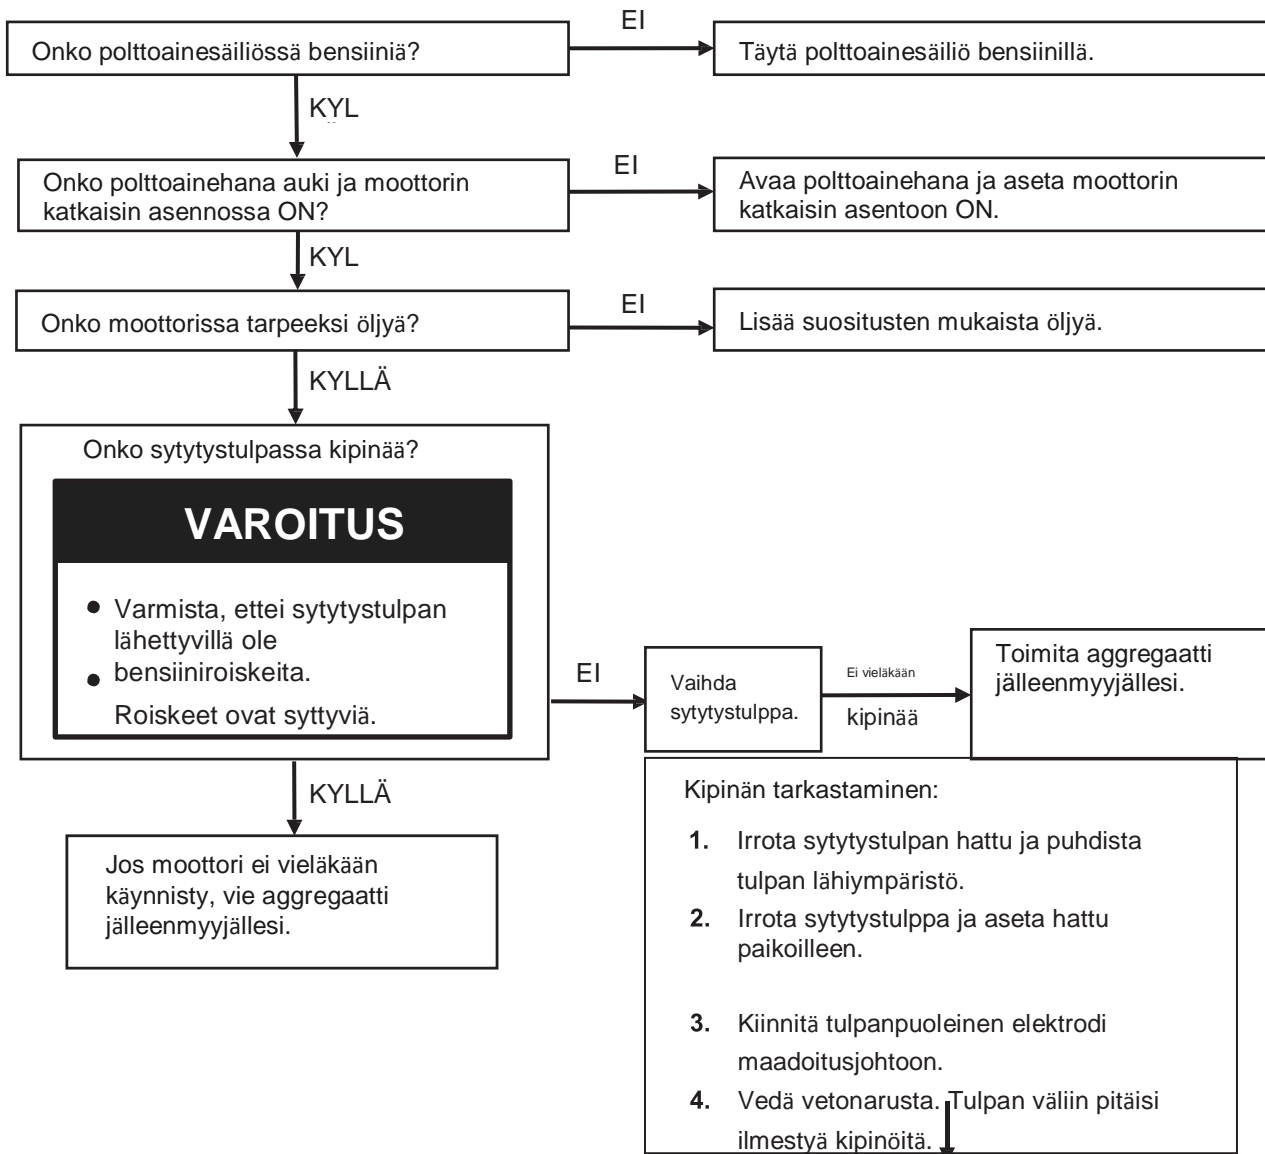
Onko polttoainesäiliössä bensiiniä?

EI

Täytä polttoainesäiliö bensiinillä.

KYL

Onko polttoainehana auki ja moottorin katkaisin asennossa ON?

EI

Avaa polttoainehana ja aseta moottorin katkaisin asentoon ON.

KYL

Onko moottorissa tarpeeksi öljyä?

EI

Lisää suositusten mukaista öljyä.

KYLLÄ

Onko sytytystulpassa kipinää?

VAROITUS

- Varmista, ettei sytytystulpan lähettyvillä ole
- bensiiniroiskeita.

Roiskeet ovat syttyviä.

EI

Vaihda sytytystulppa.

Ei vieläkään kipinää

Toimita aggregaatti jälleenmyyjällesi.

KYLLÄ

Jos moottori ei vieläkään käynnisty, vie aggregaatti jälleenmyyjällesi.

Kipinän tarkastaminen:

1. Irrota sytytystulpan hattu ja puhdista tulpan lähiympäristö.
2. Irrota sytytystulppa ja aseta hattu paikoilleen.
3. Kiinnitä tulpanpuoleinen elektrodi maadoitusjohtoon.
4. Vedä vetonarusta. Tulpan väliin pitäisi ilmestyä kipinöitä.